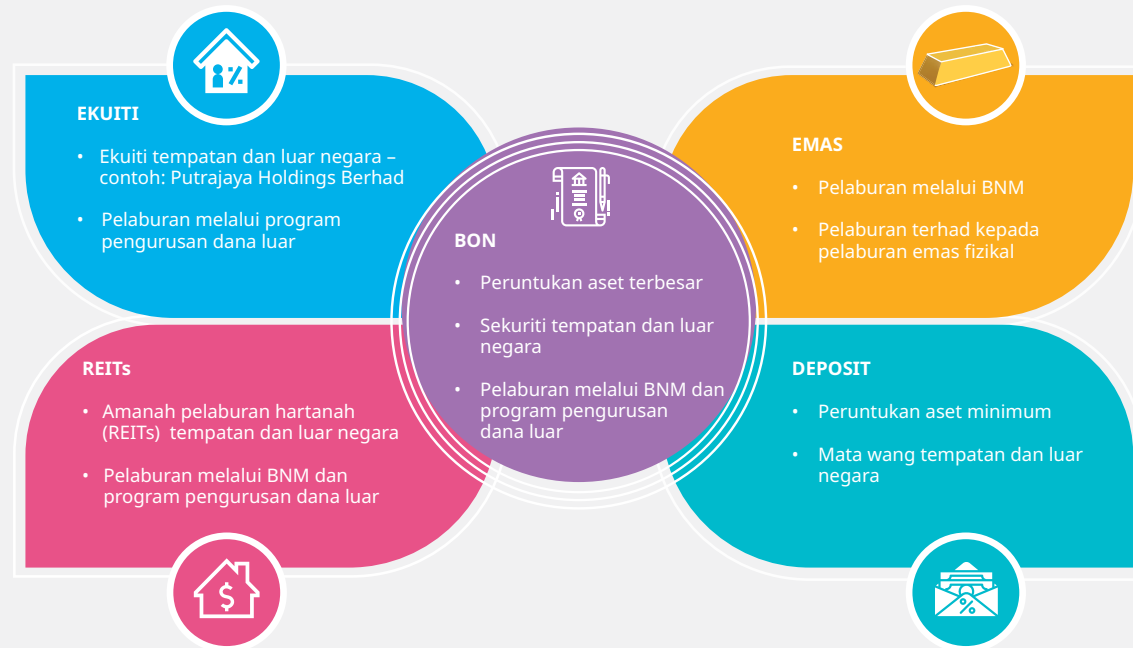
EKUITI

• Ekuiti tempatan dan luar negara – contoh: Putrajaya Holdings Berhad

• Pelaburan melalui program pengurusan dana luar

BON

• Peruntukan aset terbesar

• Sekuriti tempatan dan luar negara

• Pelaburan melalui BNM dan program pengurusan dana luar

EMAS

• Pelaburan melalui BNM

• Pelaburan terhad kepada pelaburan emas fizikal

REITs

• Amanah pelaburan hartanah (REITs) tempatan dan luar negara

• Pelaburan melalui BNM dan program pengurusan dana luar

DEPOSIT

• Peruntukan aset minimum

• Mata wang tempatan dan luar negara